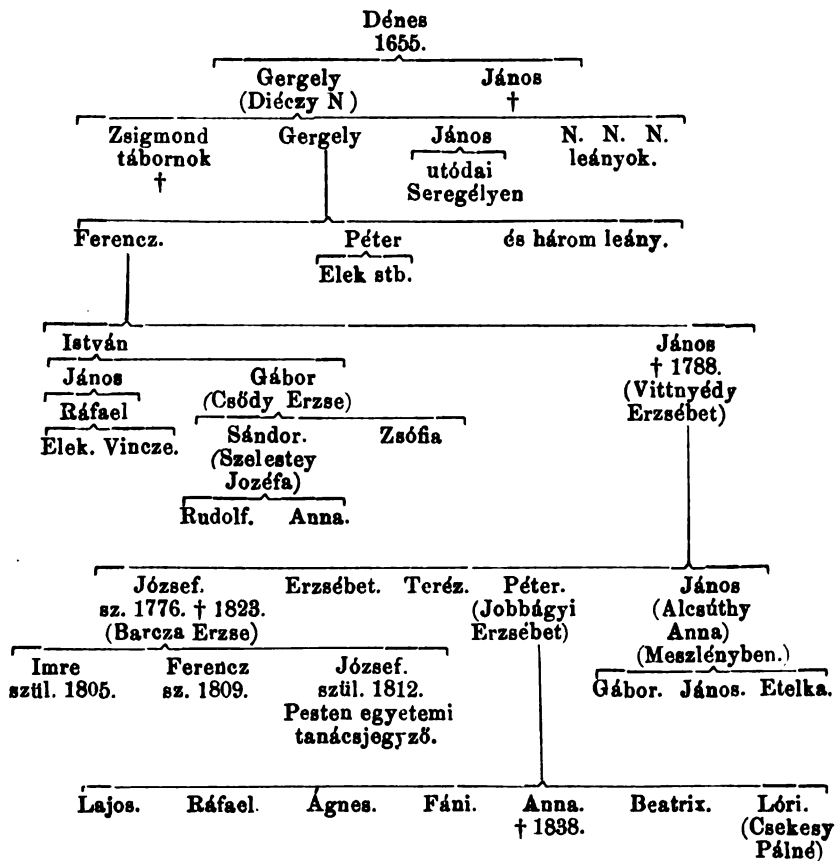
Dénes
1655.

Gergely
(Diéczy N )

János
†

Zsigmond
tábornok
†

Gergely

János
utódai
Seregélyen

N. N. N.
leányok.

Ferencz.

Péter
Elek stb.

és három leány.

István

János
Ráfael
Elek. Vincze.

Gábor
(Csődy Erzse)

Sándor.
(Szelestey
Jozéfa)
Rudolf. Anna.

Zsófia

János
† 1788.
(Vittnyédy
Erzsébet)

József.
sz. 1776. † 1823.
(Barcza Erzse)

Erzsébet.

Teréz.

Péter.
(Jobbágyi
Erzsébet)

János
(Alcsúthy
Anna)
(Meszlényben.)

Imre
szül. 1805.

Ferencz
sz. 1809.

József.
szül. 1812.
Pesten egyetemi
tanácsjegyző.

Gábor. János. Etelka.

Lajos.

Ráfael.

Ágnes.

Fáni.

Anna.
† 1838.

Beatrix.

Lóri.
(Csekesy
Pálné)